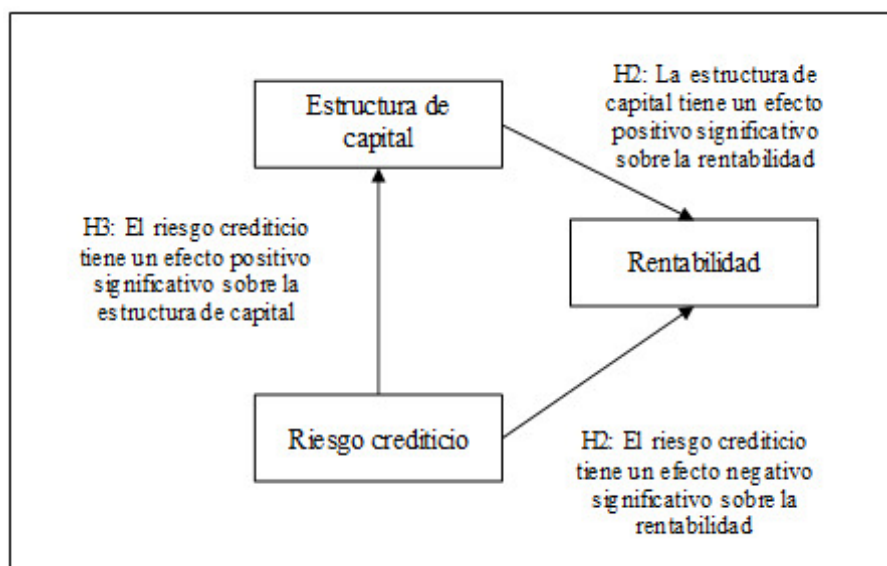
Estructura de capital

H2: La estructura de capital tiene un efecto positivo significativo sobre la rentabilidad

H3: El riesgo crediticio tiene un efecto positivo significativo sobre la estructura de capital

Rentabilidad

Riesgo crediticio

H2: El riesgo crediticio tiene un efecto negativo significativo sobre la rentabilidad